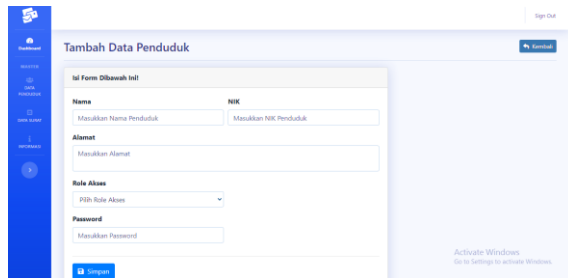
Sign Out

Dashboard

MASTER

DATA PENDUDUK

DATA SURAT

INFORMASI

Tambah Data Penduduk

Kembali

Isi Form Dibawah Ini!

Nama

Masukkan Nama Penduduk

NIK

Masukkan NIK Penduduk

Alamat

Masukkan Alamat

Role Akses

Pilih Role Akses

Password

Masukkan Password

Simpan

Activate Windows
Go to Settings to activate Windows.